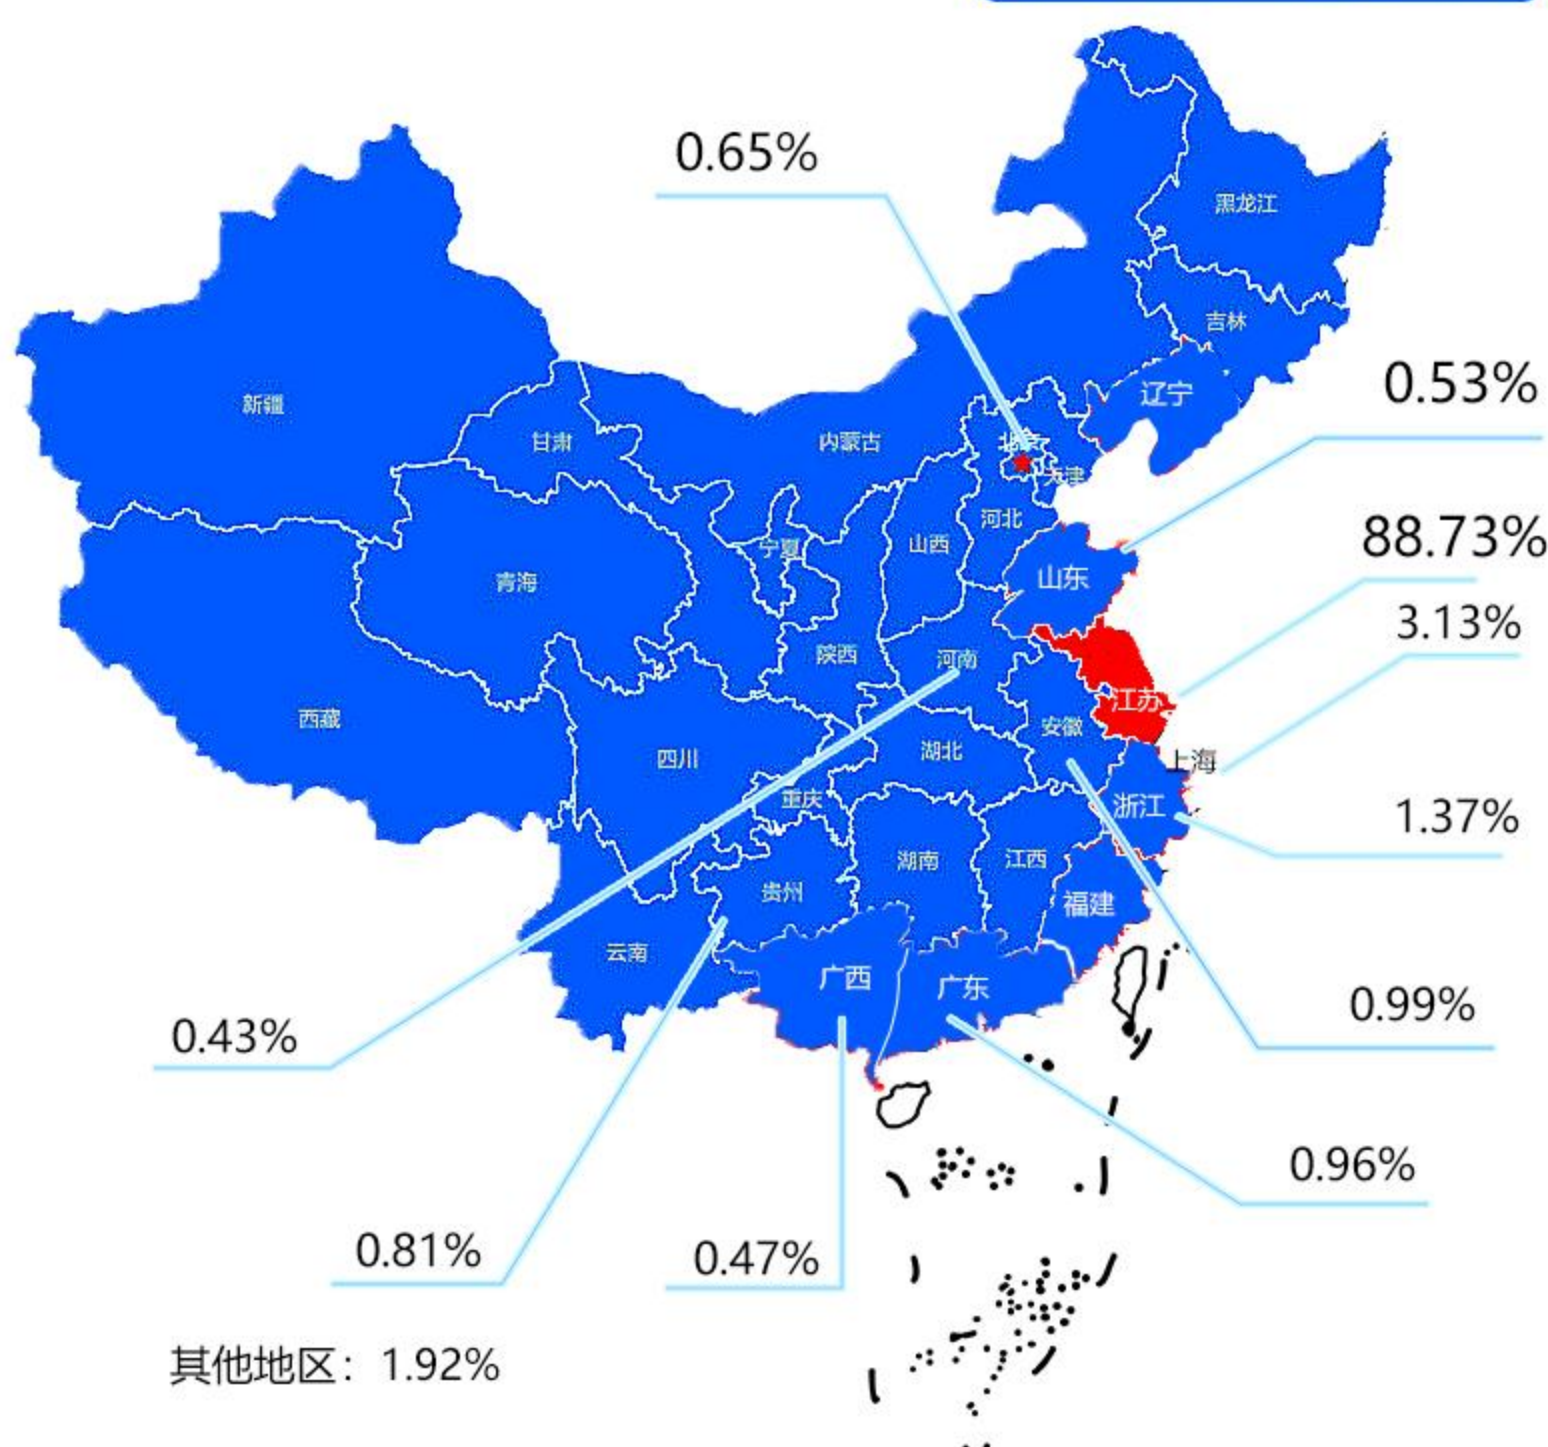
0.65%

黑龙江

吉林

辽宁

0.53%

新疆

甘肃

内蒙古

北京

天津

河北

山西

宁夏

青海

山东

88.73%

3.13%

陕西

河南

江苏

西藏

安徽

上海

四川

湖北

重庆

浙江

1.37%

湖南

江西

贵州

福建

云南

广西

广东

0.99%

0.43%

0.96%

0.81%

0.47%

其他地区：1.92%